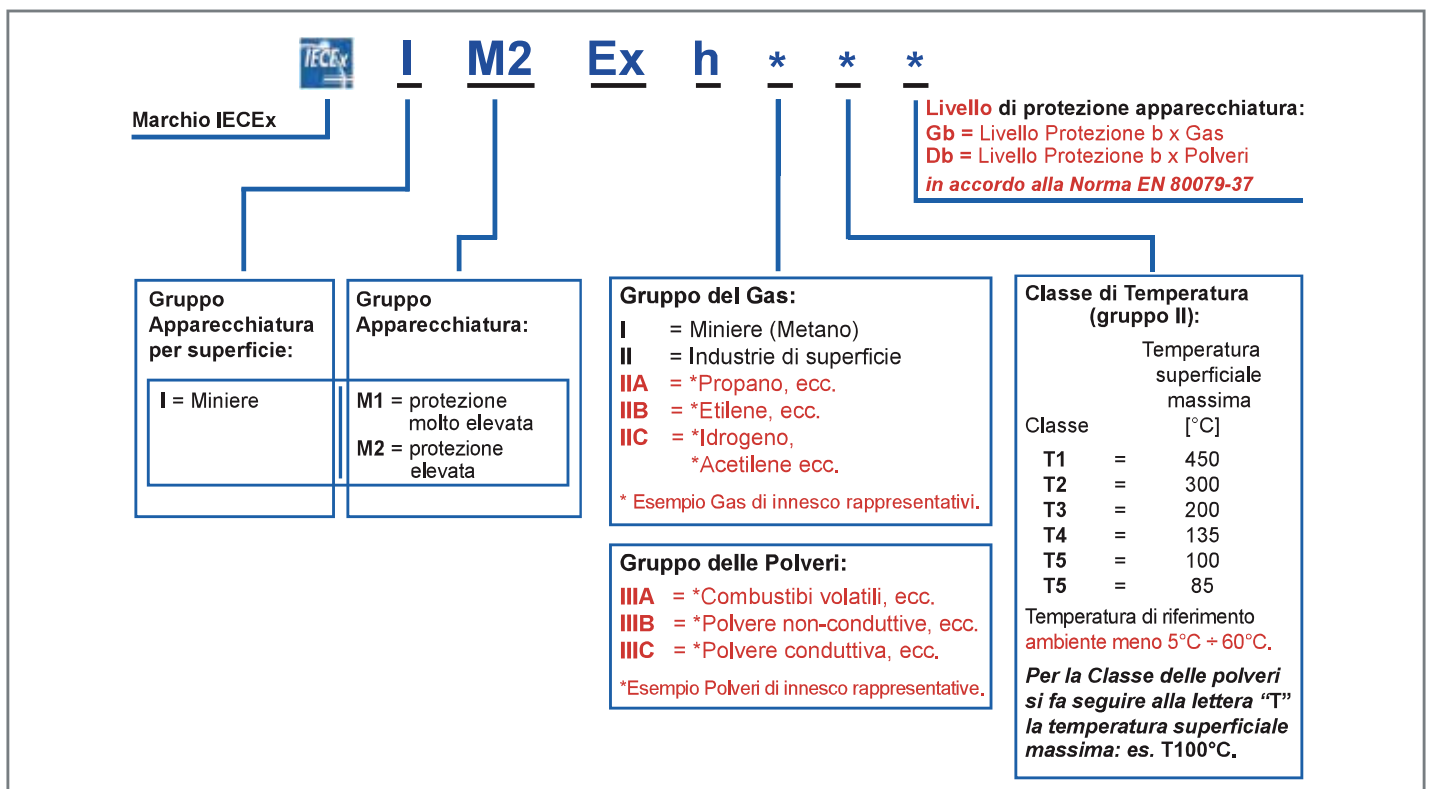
IECEx I M2 Ex h * * *

Marchio IECEx

Livello di protezione apparecchiatura:
Gb = Livello Protezione b x Gas
Db = Livello Protezione b x Polveri
in accordo alla Norma EN 80079-37

Gruppo Apparecchiatura per superficie:

I = Miniere

Gruppo Apparecchiatura:

M1 = protezione molto elevata
M2 = protezione elevata

Gruppo del Gas:

I = Miniere (Metano)
II = Industrie di superficie
IIA = *Propano, ecc.
IIB = *Etilene, ecc.
IIC = *Idrogeno, *Acetilene ecc.

* Esempio Gas di innesco rappresentativi.

Gruppo delle Polveri:

IIIA = *Combustibi volatili, ecc.
IIIB = *Polvere non-conduttive, ecc.
IIIC = *Polvere conduttiva, ecc.

*Esempio Polveri di innesco rappresentative.

Classe di Temperatura (gruppo II):

| Classe | | Temperatura superficiale massima [°C] |
|---|---|---|
| T1 | = | 450 |
| T2 | = | 300 |
| T3 | = | 200 |
| T4 | = | 135 |
| T5 | = | 100 |
| T5 | = | 85 |

Temperatura di riferimento ambiente meno 5°C ÷ 60°C.

Per la Classe delle polveri si fa seguire alla lettera "T" la temperatura superficiale massima: es. T100°C.